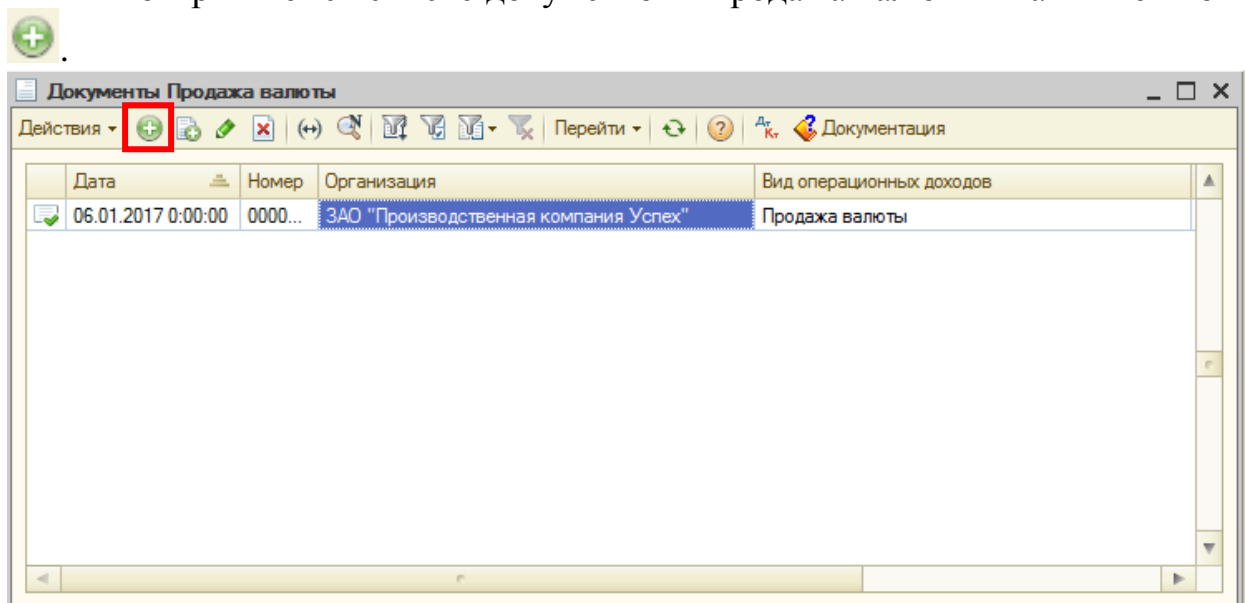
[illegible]
.

Документы Продажа валюты

Действия ▾ | Перейти ▾ | Документация

| | Дата | Номер | Организация | Вид операционных доходов |
|---|---|---|---|---|
| | 06.01.2017 0:00:00 | 0000... | ЗАО "Производственная компания Успех" | Продажа валюты |